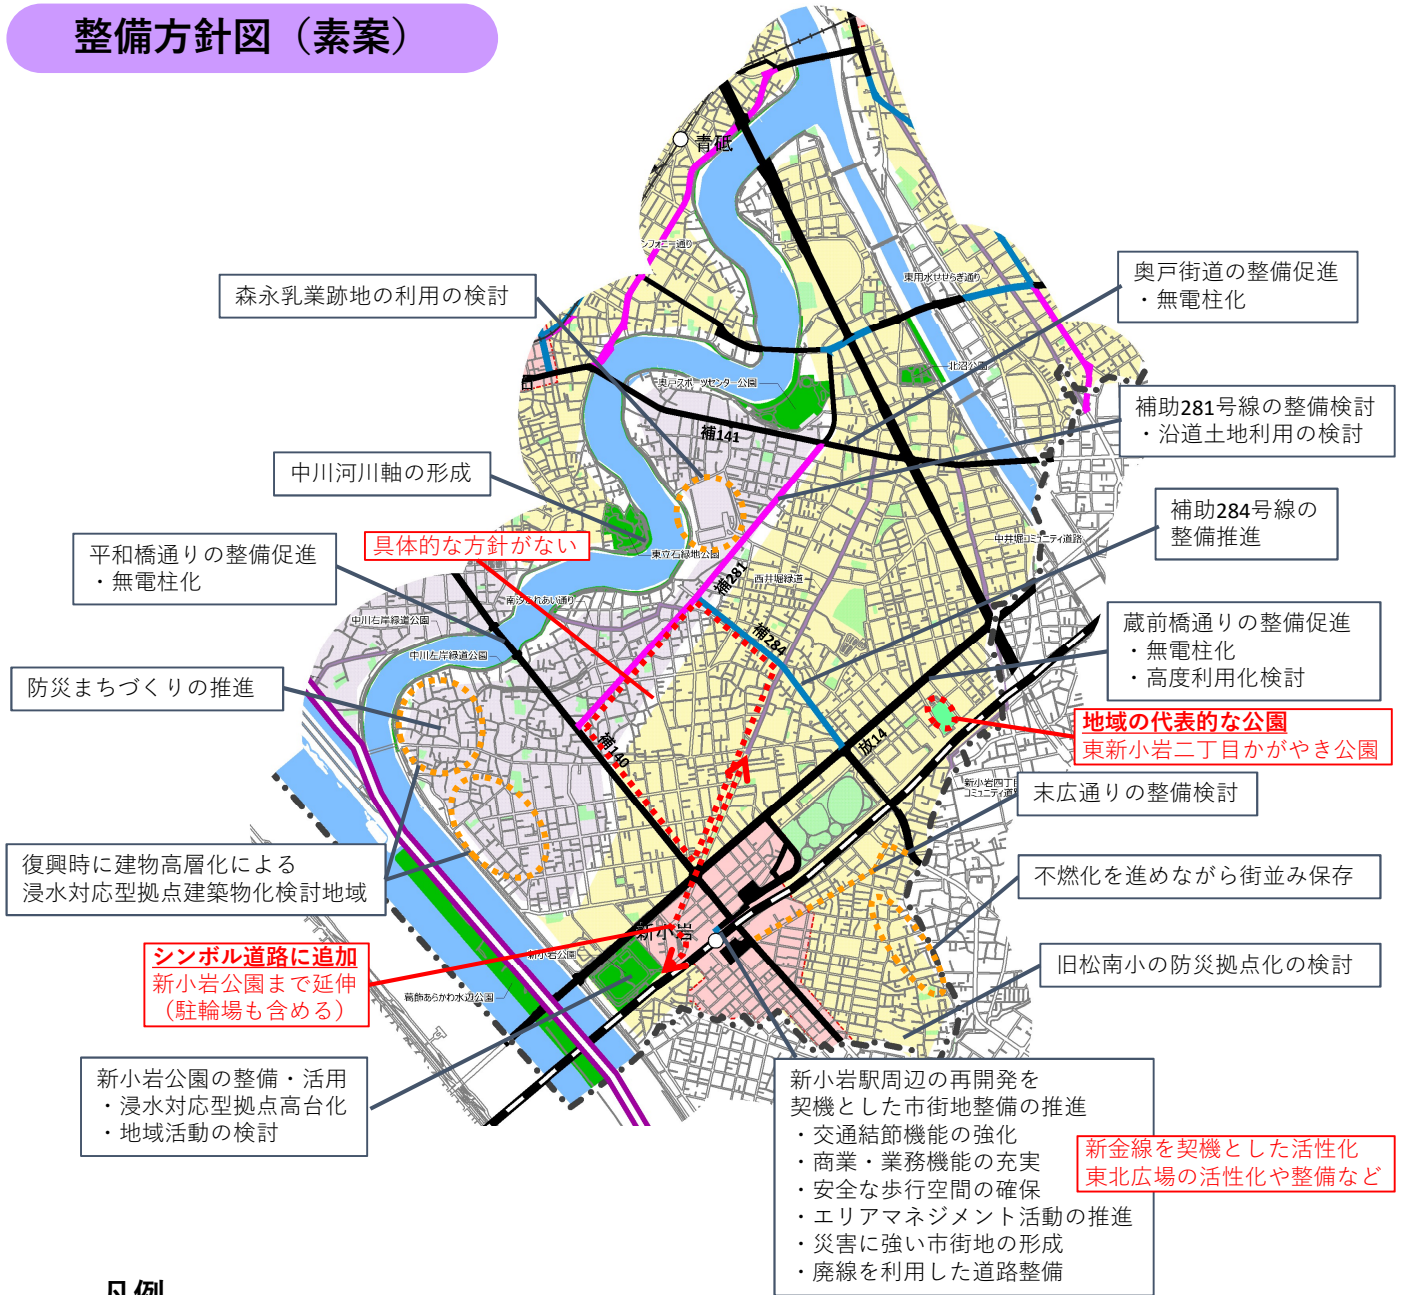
整備方針図（素案）

青砥

シンフォニー通り

東用水せせらぎ通り

森永乳業跡地の利用の検討

奥戸街道の整備促進
・無電柱化

奥戸スポーツセンター公園

北沼公園

補141

補助281号線の整備検討
・沿道土地利用の検討

中川河川軸の形成

補助284号線の
整備推進

中井堀コミュニティ道路

東立石緑地公園

具体的な方針がない

平和橋通りの整備促進
・無電柱化

西井堀緑道

補281

南水元ふれあい通り

中川左岸緑道公園

中川左岸緑道公園

補284

蔵前橋通りの整備促進
・無電柱化
・高度利用化検討

防災まちづくりの推進

地域の代表的な公園
東新小岩二丁目かがやき公園

補140

放14

新小岩四丁目コミュニティ道路

末広通りの整備検討

復興時に建物高層化による
浸水対応型拠点建築物化検討地域

不燃化を進めながら街並み保存

新小岩

新小岩公園

シンボル道路に追加
新小岩公園まで延伸
（駐輪場も含める）

旧松南小の防災拠点化の検討

葛飾あらかわ水辺公園

新小岩公園の整備・活用
・浸水対応型拠点高台化
・地域活動の検討

新小岩駅周辺の再開発を
契機とした市街地整備の推進
・交通結節機能の強化
・商業・業務機能の充実
・安全な歩行空間の確保
・エリアマネジメント活動の推進
・災害に強い市街地の形成
・廃線を利用した道路整備

新金線を契機とした活性化
東北広場の活性化や整備など

凡例